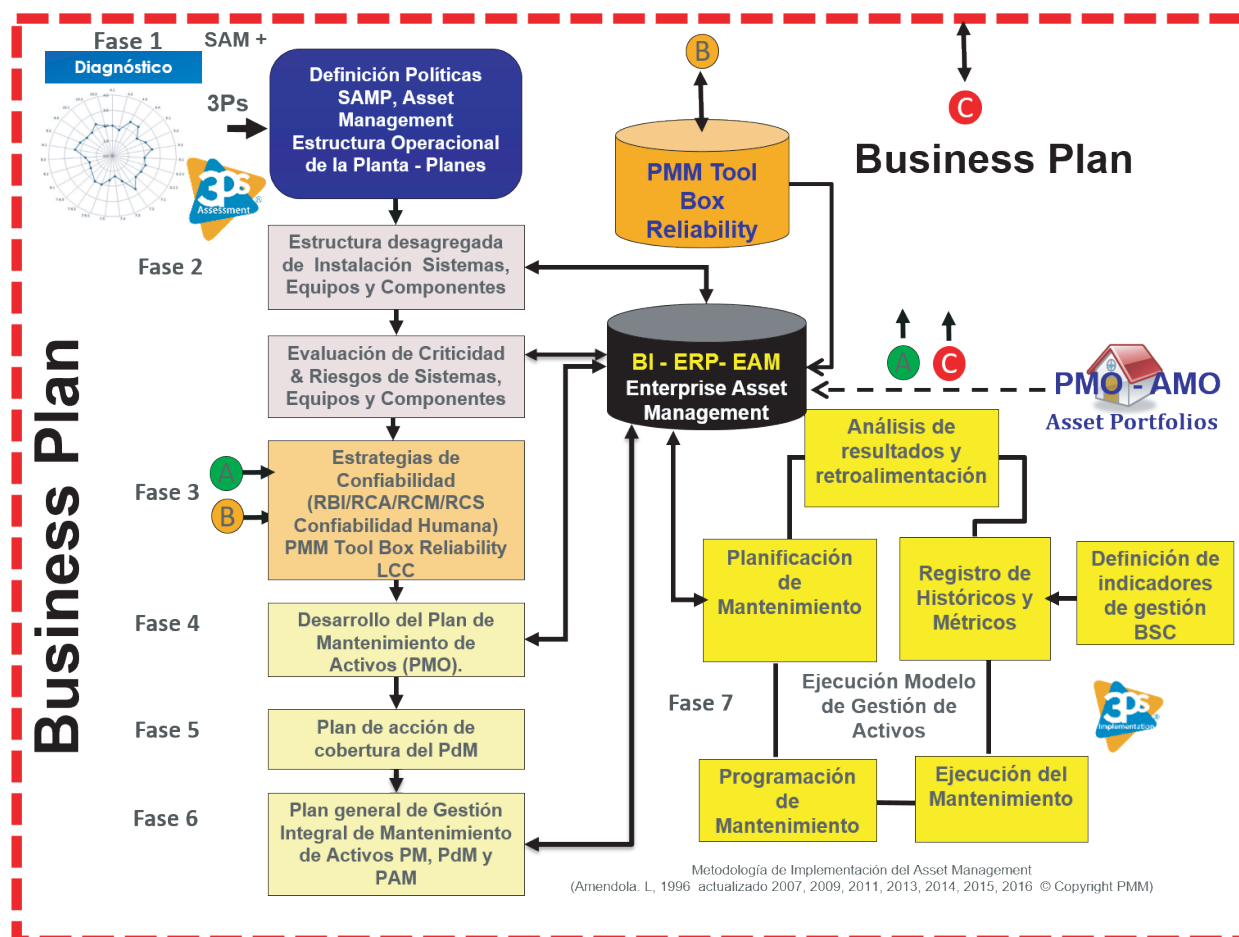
Fase 1
Diagnóstico

SAM +
3Ps

3Ps Assessment

Definición Políticas SAMP, Asset Management Estructura Operacional de la Planta - Planes

B

PMM Tool Box Reliability

C

Business Plan

Fase 2
Estructura desagregada de Instalación Sistemas, Equipos y Componentes

Evaluación de Criticidad & Riesgos de Sistemas, Equipos y Componentes

BI - ERP- EAM
Enterprise Asset Management

A C

PMO - AMO
Asset Portfolios

Fase 3
A
B
Estrategias de Confiabilidad (RBI/RCA/RCM/RCS Confiabilidad Humana) PMM Tool Box Reliability LCC

Análisis de resultados y retroalimentación

Planificación de Mantenimiento

Registro de Históricos y Métricos

Definición de indicadores de gestión BSC

Fase 4
Desarrollo del Plan de Mantenimiento de Activos (PMO).

Ejecución Modelo de Gestión de Activos

Fase 7

3Ps Implementation

Fase 5
Plan de acción de cobertura del PdM

Programación de Mantenimiento

Ejecución del Mantenimiento

Fase 6
Plan general de Gestión Integral de Mantenimiento de Activos PM, PdM y PAM

Business Plan

Metodología de Implementación del Asset Management
(Amendola. L, 1996 actualizado 2007, 2009, 2011, 2013, 2014, 2015, 2016 © Copyright PMM)